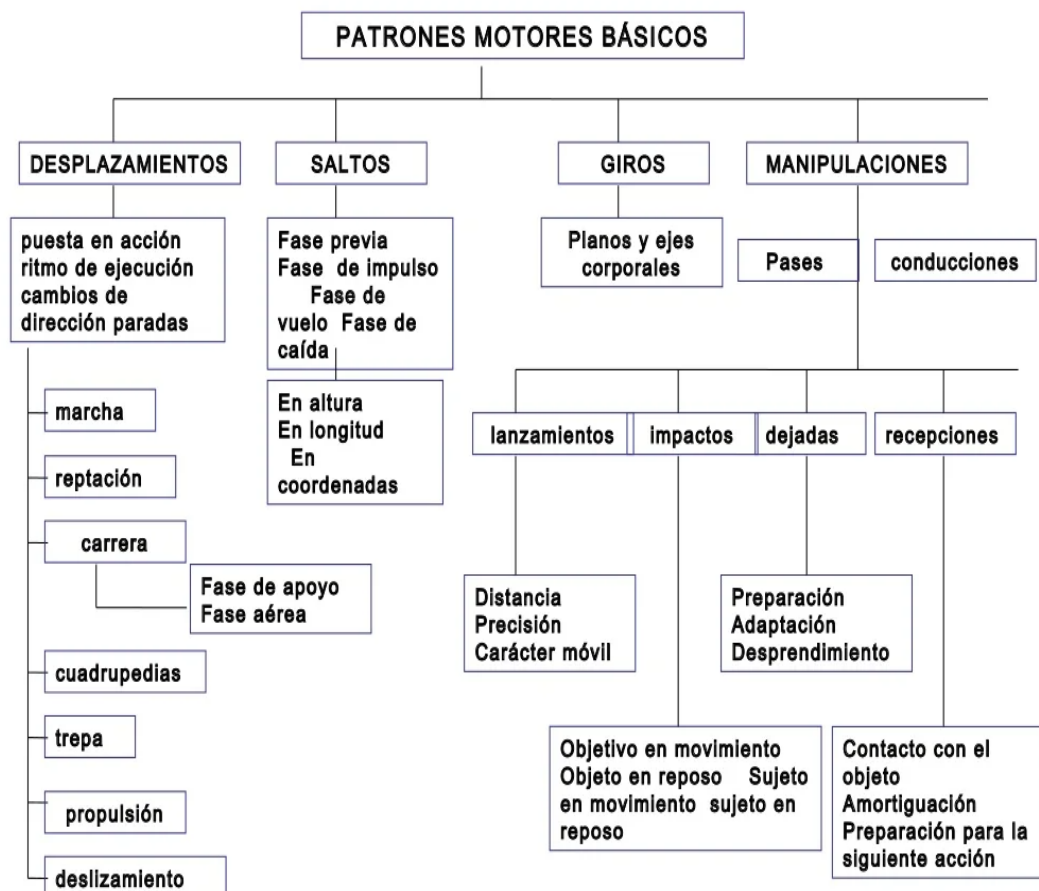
PATRONES MOTORES BÁSICOS

DESPLAZAMIENTOS

puesta en acción ritmo de ejecución cambios de dirección paradas

marcha

reptación

carrera

Fase de apoyo
Fase aérea

cuadrupedias

trepa

propulsión

deslizamiento

SALTOS

Fase previa
Fase de impulso
Fase de vuelo Fase de caída

En altura
En longitud
En coordenadas

GIROS

Planos y ejes corporales

MANIPULACIONES

Pases

conducciones

lanzamientos

Distancia
Precisión
Carácter móvil

impactos

Objetivo en movimiento
Objeto en reposo Sujeto en movimiento sujeto en reposo

dejadas

Preparación
Adaptación
Desprendimiento

recepciones

Contacto con el objeto
Amortiguación
Preparación para la siguiente acción